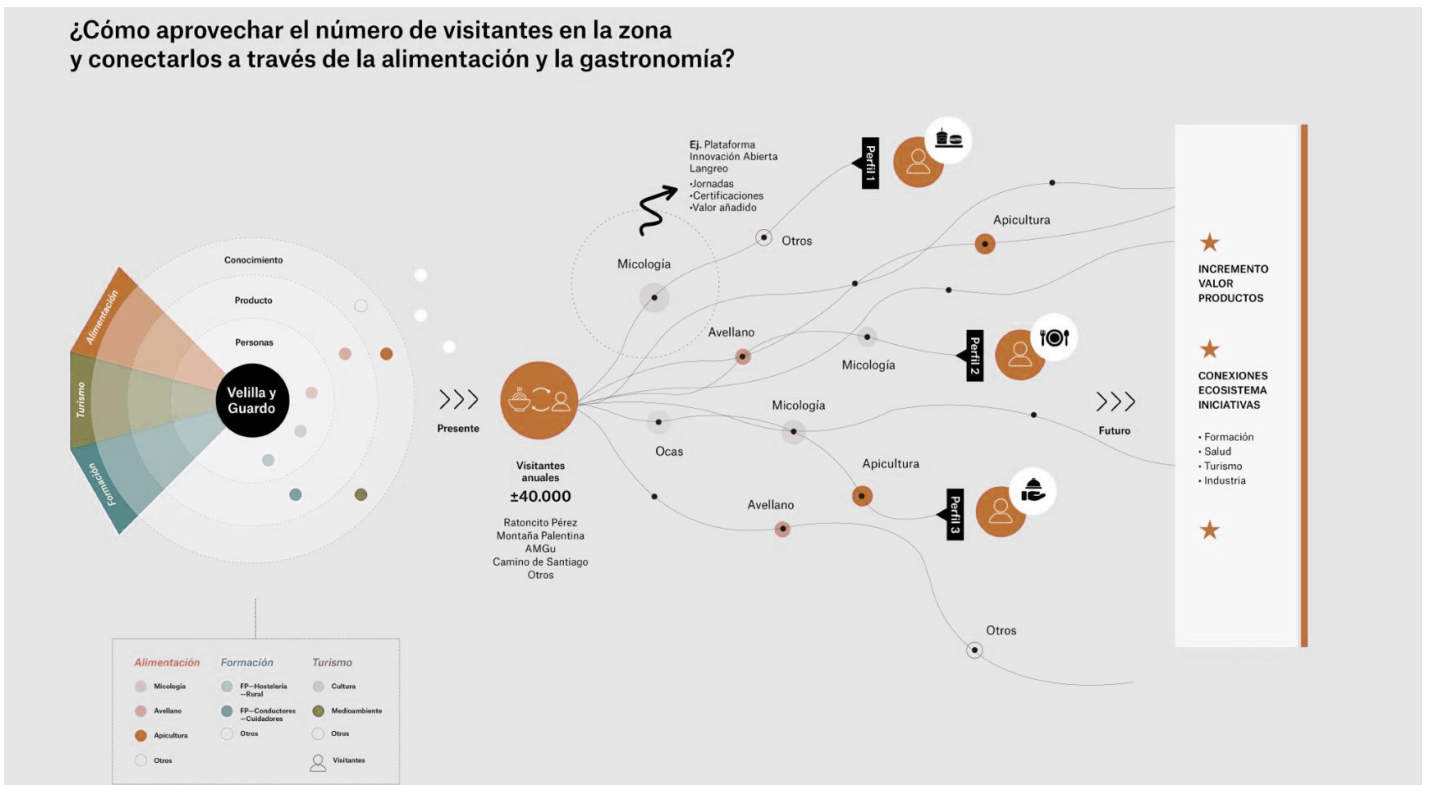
¿Cómo aprovechar el número de visitantes en la zona y conectarlos a través de la alimentación y la gastronomía?

Alimentación
Turismo
Formación

Conocimiento
Producto
Personas
Velilla y Guardo

Presente

Visitantes anuales
±40.000
Ratoncito Pérez
Montaña Palentina
AMGu
Camino de Santiago
Otros

Ej. Plataforma Innovación Abierta Langreo
•Jornadas
•Certificaciones
•Valor añadido

Micología
Otros
Perfil 1
Apicultura
Avellano
Micología
Perfil 2
Micología
Ocas
Apicultura
Avellano
Perfil 3
Otros

Futuro

INCREMENTO VALOR PRODUCTOS

CONEXIONES ECOSISTEMA INICIATIVAS

• Formación
• Salud
• Turismo
• Industria

| Alimentación | Formación | Turismo |
|---|---|---|
| Micología | FP—Hostelería —Rural | Cultura |
| Avellano | FP—Conductores —Cuidadores | Medioambiente |
| Apicultura | Otros | Otros |
| Otros | | Visitantes |